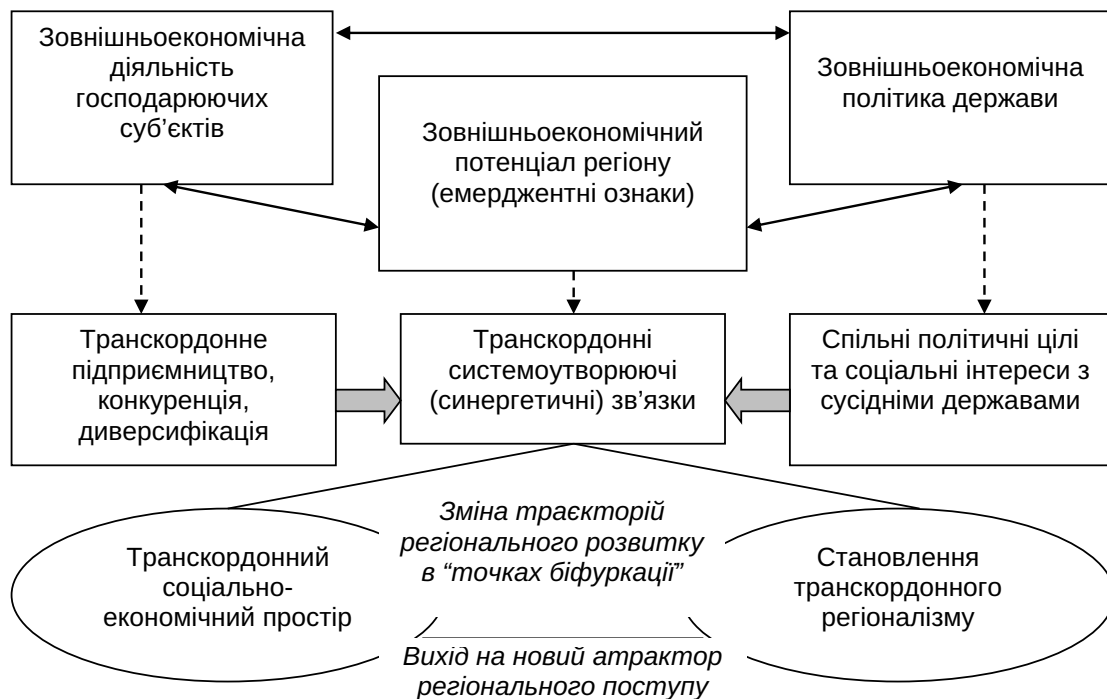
Зовнішньоекономічна діяльність господарюючих суб’єктів

Зовнішньоекономічна політика держави

Зовнішньоекономічний потенціал регіону (емерджентні ознаки)

Транскордонне підприємництво, конкуренція, диверсифікація

Транскордонні системоутворюючі (синергетичні) зв’язки

Спільні політичні цілі та соціальні інтереси з сусідніми державами

Транскордонний соціально-економічний простір

*Зміна траєкторій регіонального розвитку в “точках біфуркації”*

Становлення транскордонного регіоналізму

*Вихід на новий атрактор регіонального поступу*